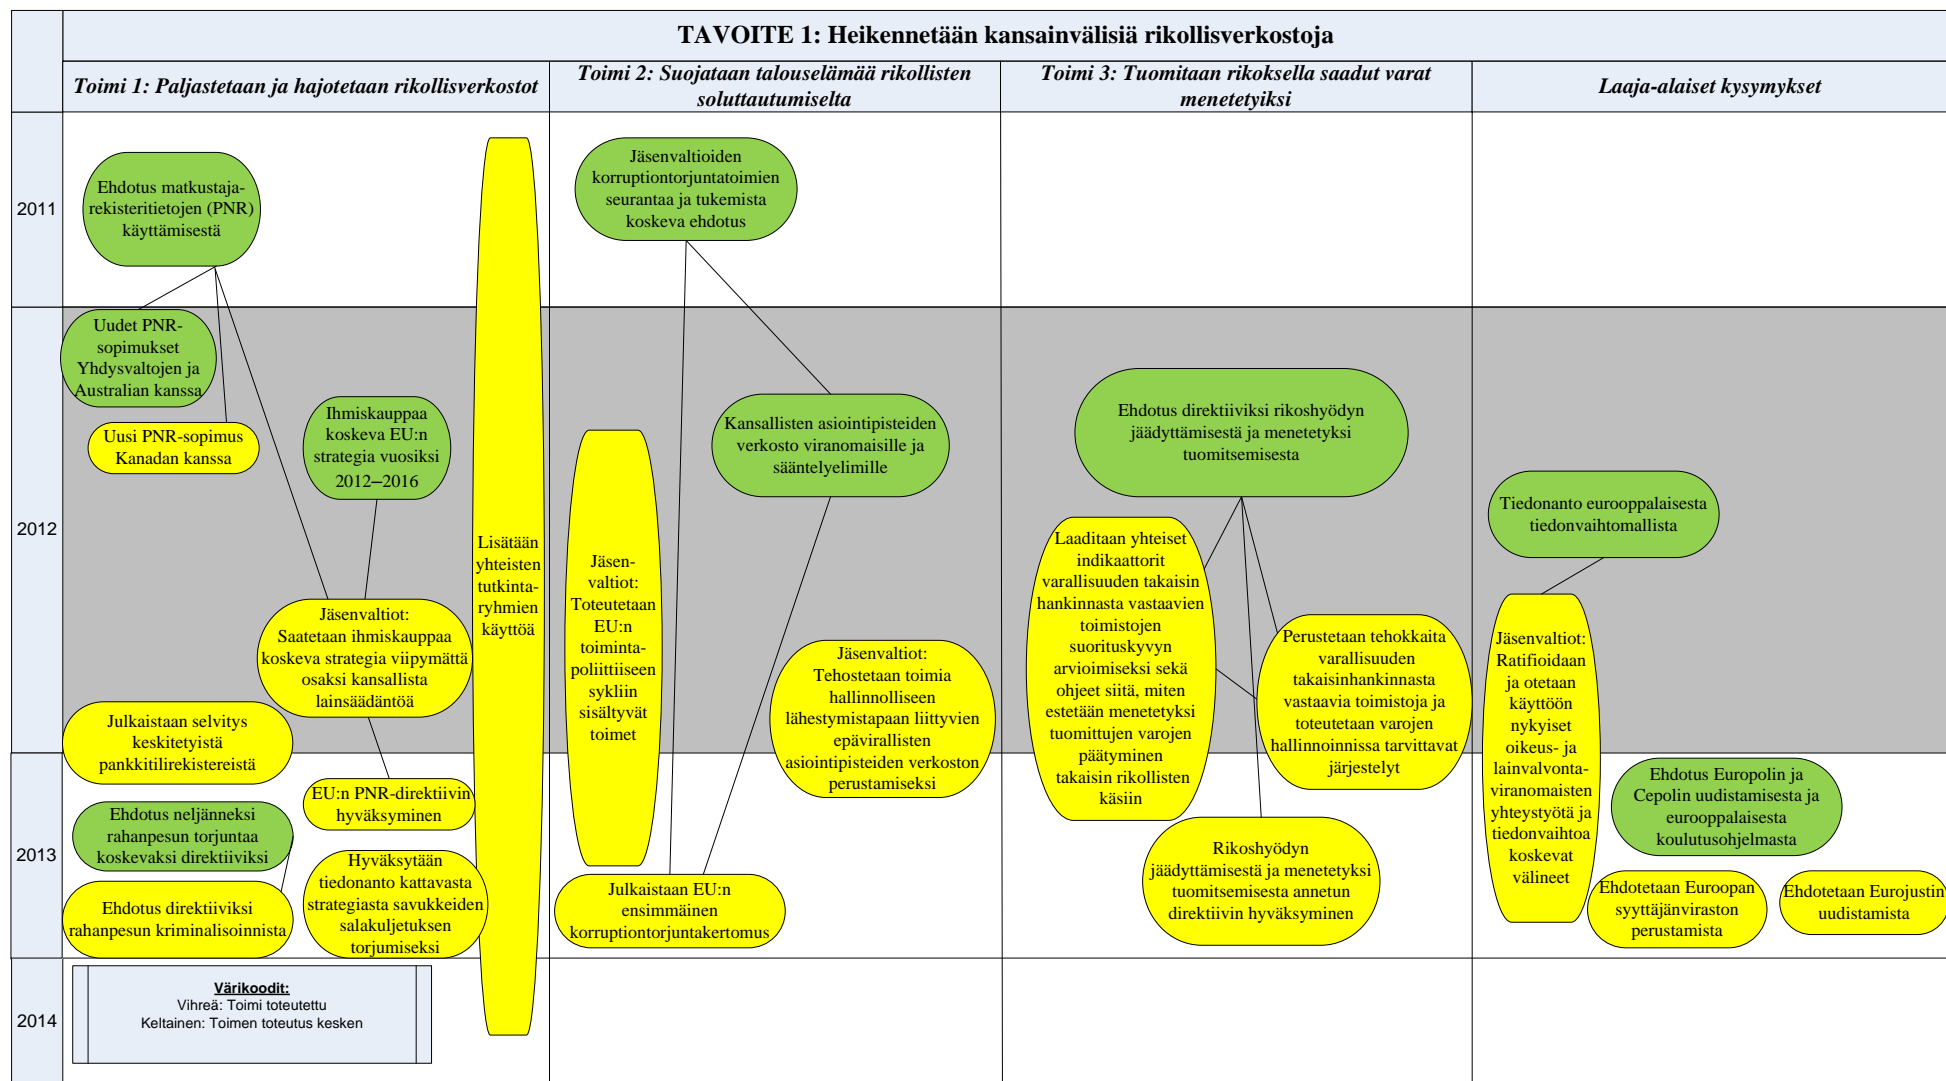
TAVOITE 1: Heikennetään kansainvälisiä rikollisverkostoja

Toimi 1: Paljastetaan ja hajotetaan rikollisverkostot

Toimi 2: Suojataan talouselämää rikollisten soluttautumiselta

Toimi 3: Tuomitaan rikoksella saadut varat menetetyiksi

Laaja-alaiset kysymykset

2011

2012

2013

2014

Ehdotus matkustajarekisteritietojen (PNR) käyttämisestä

Uudet PNR-sopimukset Yhdysvaltojen ja Australian kanssa

Uusi PNR-sopimus Kanadan kanssa

Ihmiskauppaa koskeva EU:n strategia vuosiksi 2012–2016

Jäsenvaltiot: Saatetaan ihmiskauppaa koskeva strategia viipymättä osaksi kansallista lainsäädäntöä

Lisätään yhteisten tutkintaryhmien käyttöä

Julkaistaan selvitys keskitetyistä pankkitilirekistereistä

EU:n PNR-direktiivin hyväksyminen

Ehdotus neljänneksi rahanpesun torjuntaa koskevaksi direktiiviksi

Hyväksytään tiedonanto kattavasta strategiasta savukkeiden salakuljetuksen torjumiseksi

Ehdotus direktiiviksi rahanpesun kriminalisoinnista

Värikoodit:
Vihreä: Toimi toteutettu
Keltainen: Toimen toteutus kesken

Jäsenvaltioiden korruptiontorjuntatoimien seurantaa ja tukemista koskeva ehdotus

Jäsenvaltiot: Toteutetaan EU:n toimintapoliittiiseen sykliin sisältyvät toimet

Kansallisten asiointipisteiden verkosto viranomaisille ja sääntelyelimille

Jäsenvaltiot: Tehostetaan toimia hallinnolliseen lähestymistapaan liittyvien epävirallisten asiointipisteiden verkoston perustamiseksi

Julkaistaan EU:n ensimmäinen korruptiontorjuntakertomus

Ehdotus direktiiviksi rikoshyödyn jäädyttämisestä ja menetetyksi tuomitsemisesta

Laaditaan yhteiset indikaattorit varallisuuden takaisin hankinnasta vastaavien toimistojen suorituskyvyn arvioimiseksi sekä ohjeet siitä, miten estetään menetetyksi tuomittujen varojen päätyminen takaisin rikollisten käsiin

Perustetaan tehokkaita varallisuuden takaisinhankinnasta vastaavia toimistoja ja toteutetaan varojen hallinnoinnissa tarvittavat järjestelyt

Rikoshyödyn jäädyttämisestä ja menetetyksi tuomitsemisesta annetun direktiivin hyväksyminen

Tiedonanto eurooppalaisesta tiedonvaihtomallista

Jäsenvaltiot: Ratifioidaan ja otetaan käyttöön nykyiset oikeus- ja lainvalvontaviranomaisten yhteistyötä ja tiedonvaihtoa koskevat välineet

Ehdotus Europolin ja Cepolin uudistamisesta ja eurooppalaisesta koulutusohjelmasta

Ehdotetaan Euroopan syyttäjänviraston perustamista

Ehdotetaan Eurojustin uudistamista